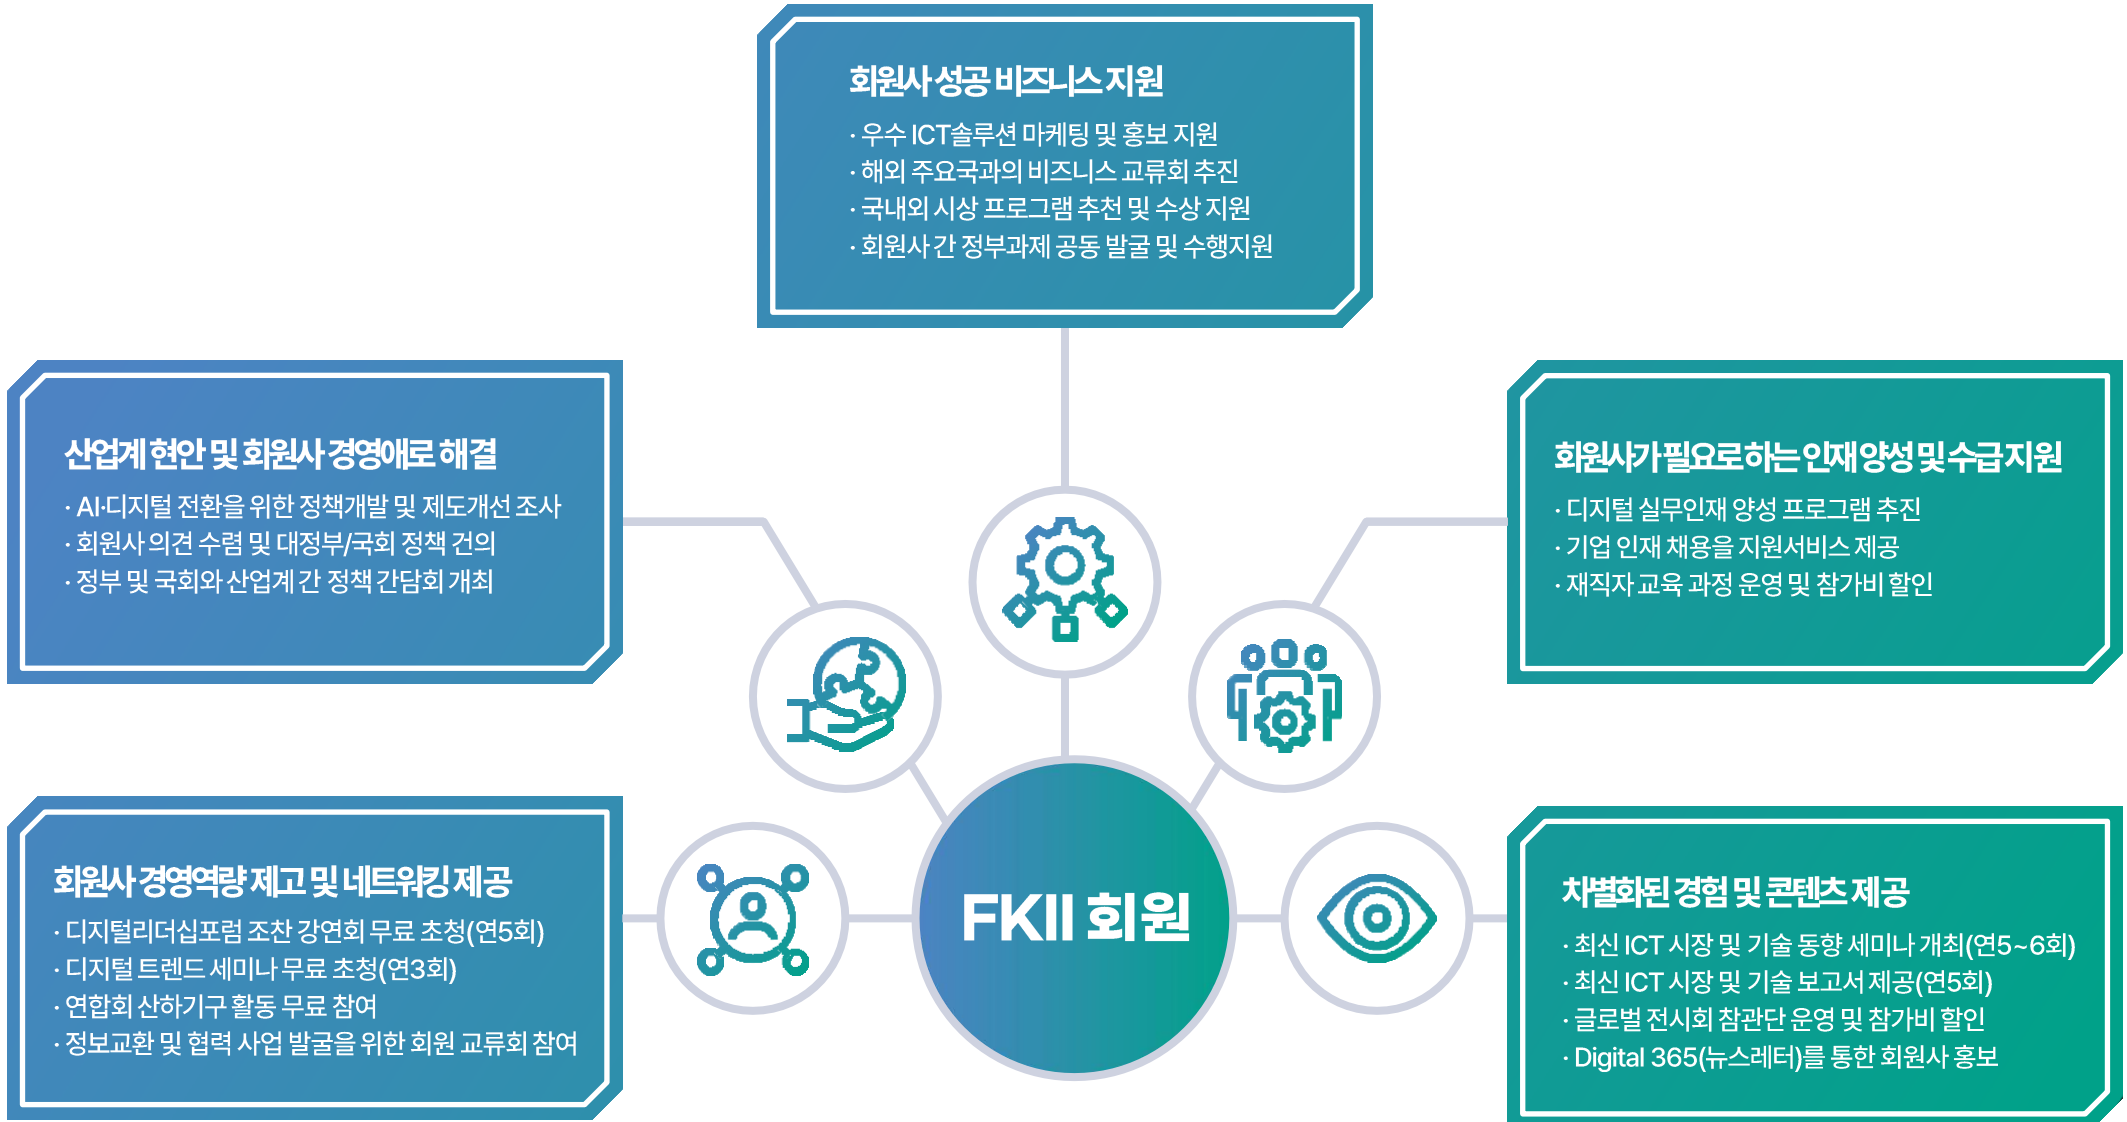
회원사 성공 비즈니스 지원

· 우수 ICT솔루션 마케팅 및 홍보 지원
· 해외 주요국과의 비즈니스 교류회 추진
· 국내외 시상 프로그램 추천 및 수상 지원
· 회원사 간 정부과제 공동 발굴 및 수행지원

산업계 현안 및 회원사 경영애로 해결

· AI·디지털 전환을 위한 정책개발 및 제도개선 조사
· 회원사 의견 수렴 및 대정부/국회 정책 건의
· 정부 및 국회와 산업계 간 정책 간담회 개최

회원사가 필요로 하는 인재양성 및 수급지원

· 디지털 실무인재 양성 프로그램 추진
· 기업 인재 채용을 지원서비스 제공
· 재직자 교육 과정 운영 및 참가비 할인

회원사 경영역량 제고 및 네트워킹 제공

· 디지털리더십포럼 조찬 강연회 무료 초청(연5회)
· 디지털 트렌드 세미나 무료 초청(연3회)
· 연합회 산하기구 활동 무료 참여
· 정보교환 및 협력 사업 발굴을 위한 회원 교류회 참여

FKII 회원

차별화된 경험 및 콘텐츠 제공

· 최신 ICT 시장 및 기술 동향 세미나 개최(연5~6회)
· 최신 ICT 시장 및 기술 보고서 제공(연5회)
· 글로벌 전시회 참관단 운영 및 참가비 할인
· Digital 365(뉴스레터)를 통한 회원사 홍보